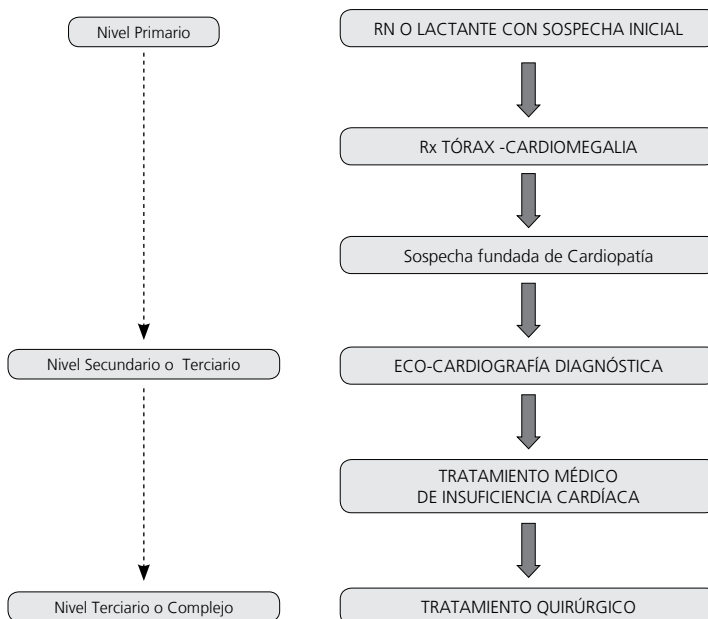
Nivel Primario

RN O LACTANTE CON SOSPECHA INICIAL

Rx TÓRAX -CARDIOMEGALIA

Sospecha fundada de Cardiopatía

Nivel Secundario o Terciario

ECO-CARDIOGRAFÍA DIAGNÓSTICA

TRATAMIENTO MÉDICO DE INSUFICIENCIA CARDÍACA

Nivel Terciario o Complejo

TRATAMIENTO QUIRÚRGICO